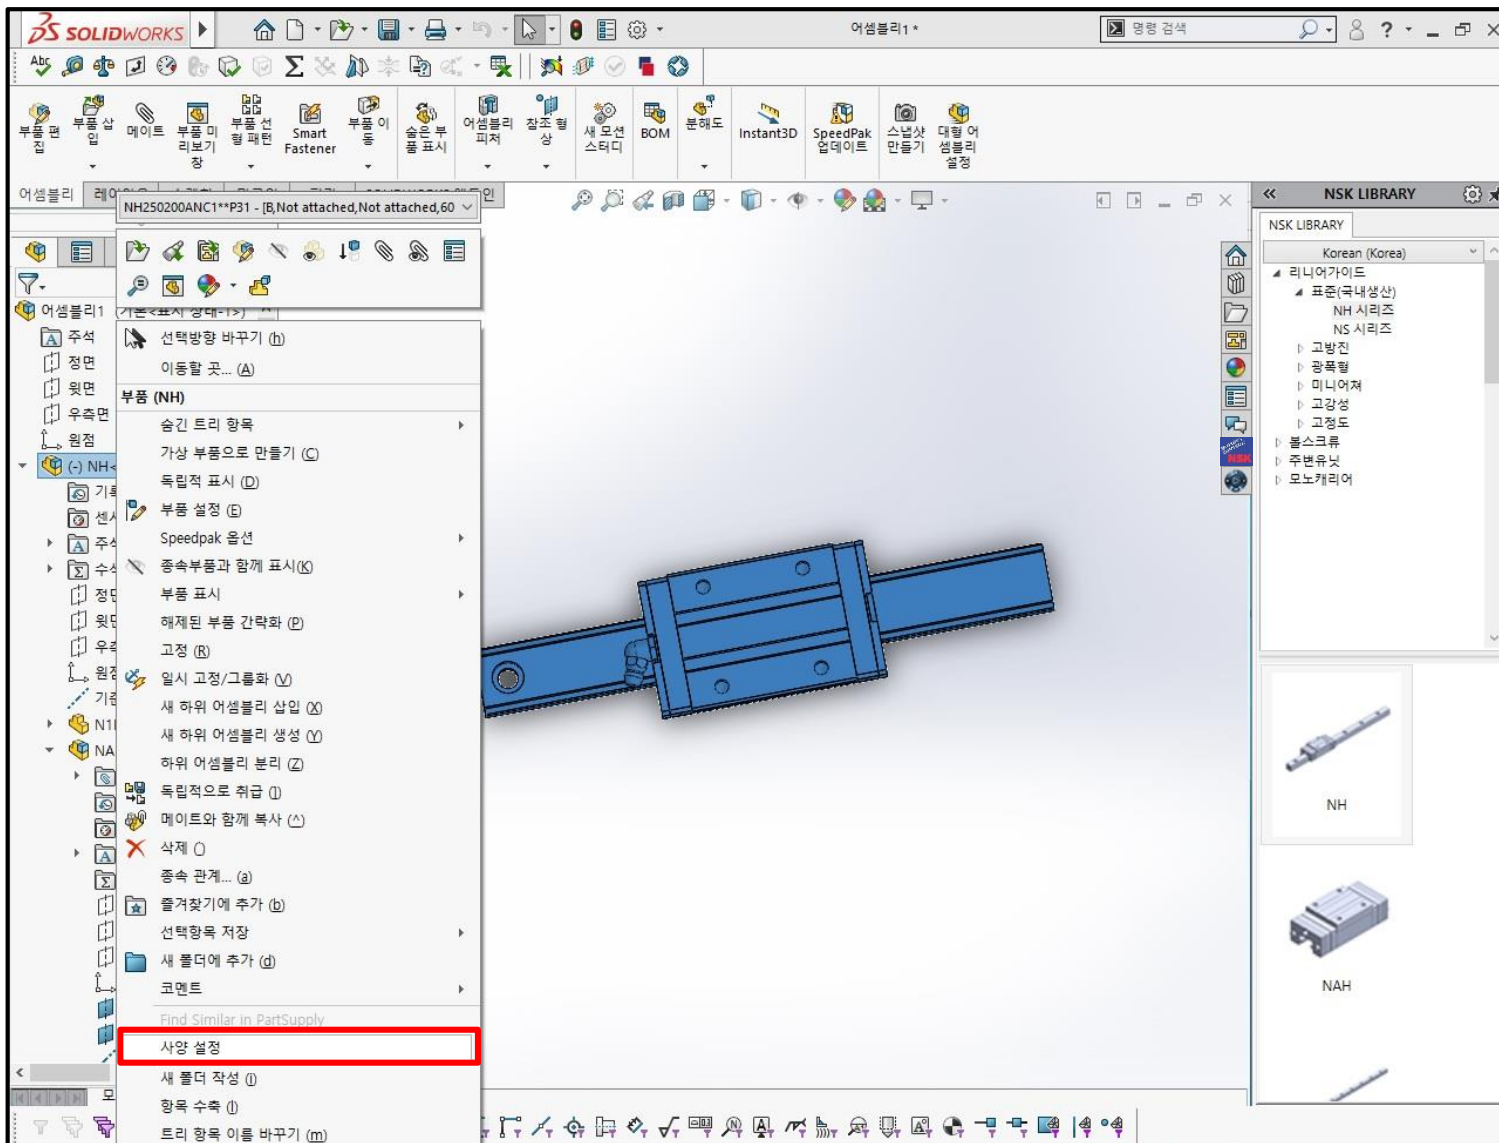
SOLIDWORKS
어셈블리1 *
명령 검색
부품 편집
부품 삽입
메이트
부품 미리보기 창
부품 선형 패턴
Smart Fastener
부품 이동
숨은 부품 표시
어셈블리 피처
참조 형상
새 모션 스터디
BOM
분해도
Instant3D
SpeedPak 업데이트
스냅샷 만들기
대형 어셈블리 설정
어셈블리
NH250200ANC1**P31 - [B,Not attached,Not attached,60
어셈블리1
주석
정면
윗면
우측면
원점
(-) NH
선택방향 바꾸기 (h)
이동할 곳... (A)
부품 (NH)
숨긴 트리 항목
가상 부품으로 만들기 (C)
독립적 표시 (D)
부품 설정 (E)
Speedpak 옵션
종속부품과 함께 표시(K)
부품 표시
해제된 부품 간략화 (P)
고정 (R)
일시 고정/그룹화 (V)
새 하위 어셈블리 삽입 (X)
새 하위 어셈블리 생성 (Y)
하위 어셈블리 분리 (Z)
독립적으로 취급 (I)
메이트와 함께 복사 (^)
삭제 ()
종속 관계... (a)
즐겨찾기에 추가 (b)
선택항목 저장
새 폴더에 추가 (d)
코멘트
Find Similar in PartSupply
사양 설정
새 폴더 작성 (I)
항목 수축 (I)
트리 항목 이름 바꾸기 (m)
NSK LIBRARY
NSK LIBRARY
Korean (Korea)
리니어가이드
표준(국내생산)
NH 시리즈
NS 시리즈
고방진
광폭형
미니어쳐
고강성
고정도
볼스크류
주변유닛
모노캐리어
NH
NAH